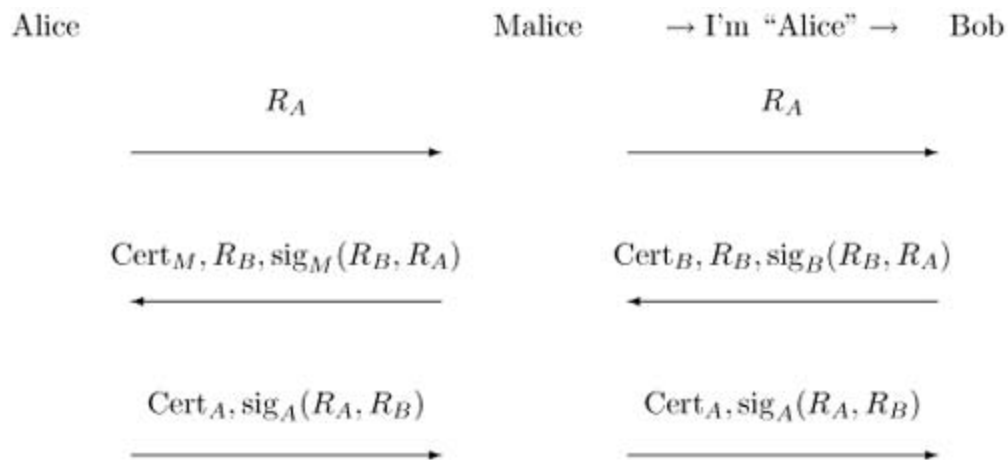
Alice Malice → I'm "Alice" → Bob

$R_A$ $R_A$

$\text{Cert}_M, R_B, \text{sig}_M(R_B, R_A)$ $\text{Cert}_B, R_B, \text{sig}_B(R_B, R_A)$

$\text{Cert}_A, \text{sig}_A(R_A, R_B)$ $\text{Cert}_A, \text{sig}_A(R_A, R_B)$